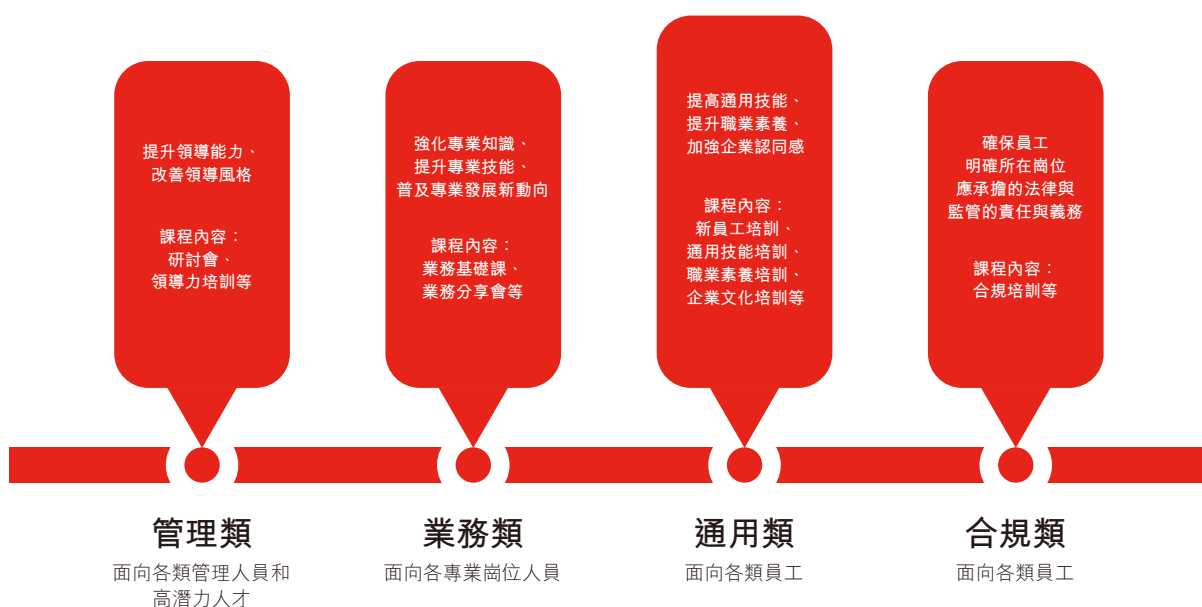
提升領導能力、
改善領導風格

課程內容：
研討會、
領導力培訓等

管理類

面向各類管理人員和高潛力人才

強化專業知識、
提升專業技能、
普及專業發展新動向

課程內容：
業務基礎課、
業務分享會等

業務類

面向各專業崗位人員

提高通用技能、
提升職業素養、
加強企業認同感

課程內容：
新員工培訓、
通用技能培訓、
職業素養培訓、
企業文化培訓等

通用類

面向各類員工

確保員工
明確所在崗位
應承擔的法律與
監管的責任與義務

課程內容：
合規培訓等

合規類

面向各類員工